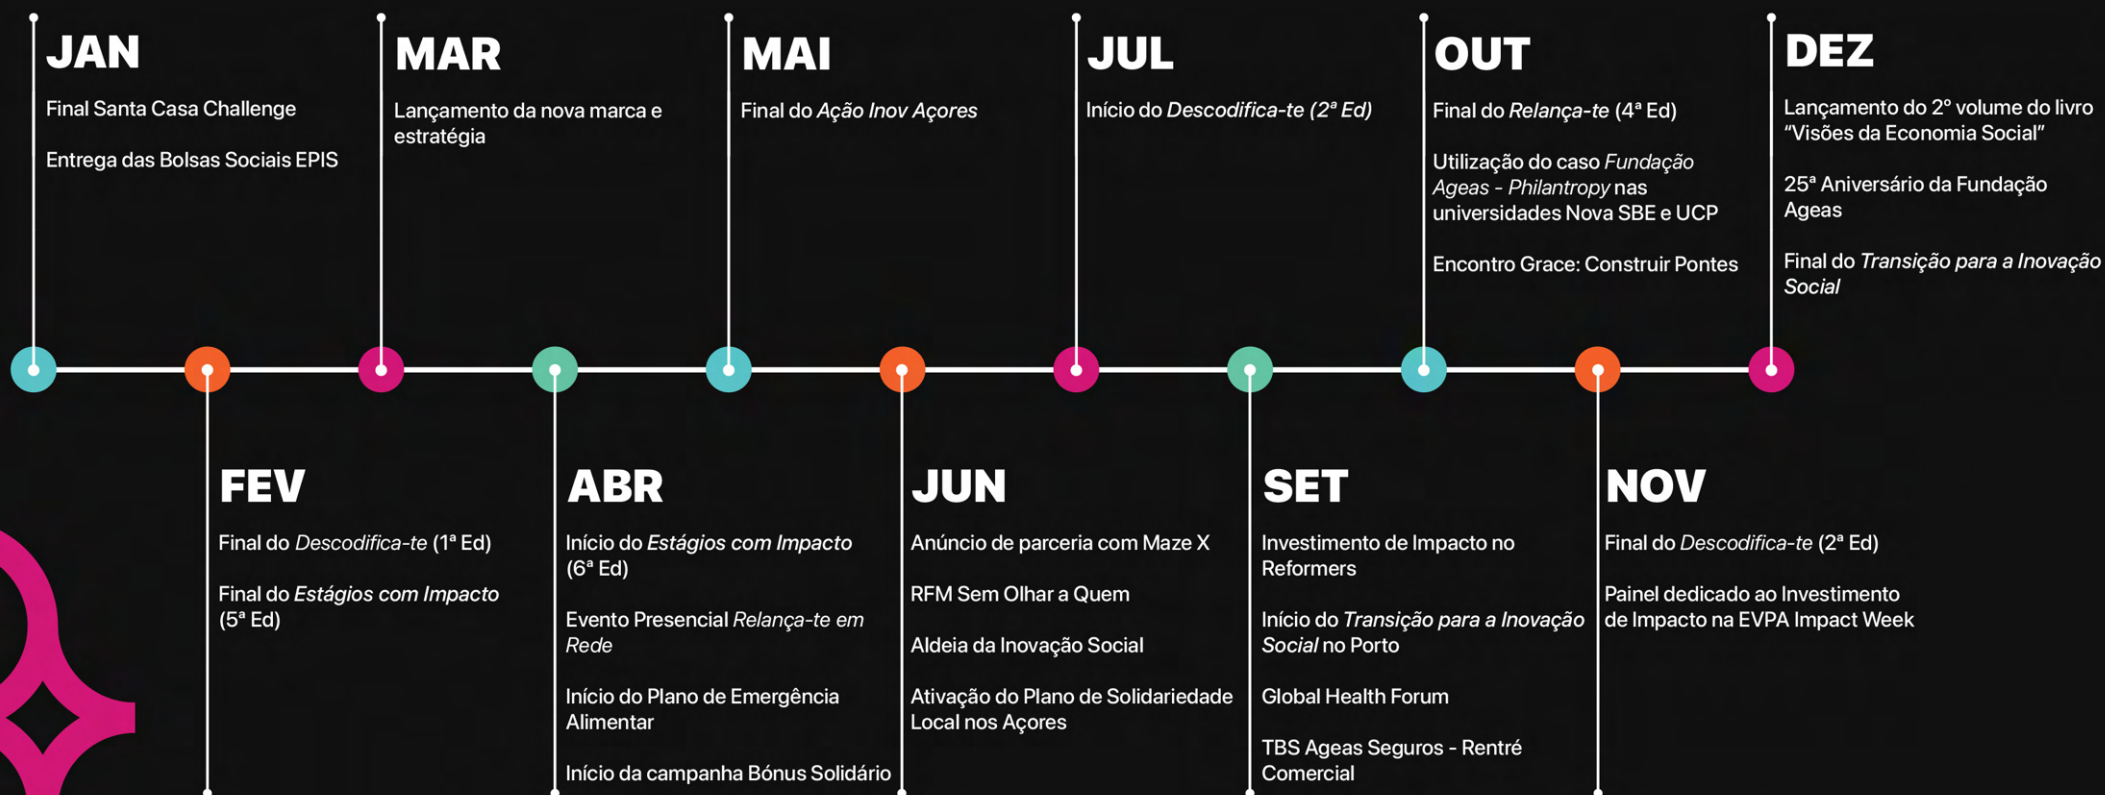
JAN
Final Santa Casa Challenge

Entrega das Bolsas Sociais EPIS

MAR
Lançamento da nova marca e estratégia

MAI
Final do Ação Inov Açores

JUL
Início do Descodifica-te (2ª Ed)

OUT
Final do Relança-te (4ª Ed)

Utilização do caso Fundação Ageas - Philantropy nas universidades Nova SBE e UCP

Encontro Grace: Construir Pontes

DEZ
Lançamento do 2º volume do livro "Visões da Economia Social"

25ª Aniversário da Fundação Ageas

Final do Transição para a Inovação Social

FEV
Final do Descodifica-te (1ª Ed)

Final do Estágios com Impacto (5ª Ed)

ABR
Início do Estágios com Impacto (6ª Ed)

Evento Presencial Relança-te em Rede

Início do Plano de Emergência Alimentar

Início da campanha Bónus Solidário

JUN
Anúncio de parceria com Maze X

RFM Sem Olhar a Quem

Aldeia da Inovação Social

Ativação do Plano de Solidariedade Local nos Açores

SET
Investimento de Impacto no Reformers

Início do Transição para a Inovação Social no Porto

Global Health Forum

TBS Ageas Seguros - Rentré Comercial

NOV
Final do Descodifica-te (2ª Ed)

Painel dedicado ao Investimento de Impacto na EVPA Impact Week